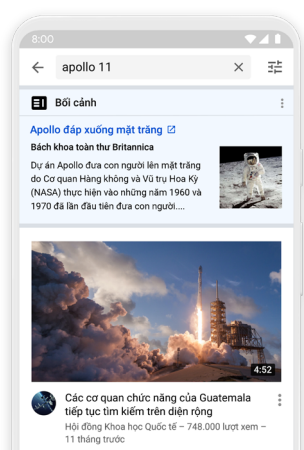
8:00

apollo 11

Bối cảnh

Apollo đáp xuống mặt trăng

Bách khoa toàn thư Britannica

Dự án Apollo đưa con người lên mặt trăng do Cơ quan Hàng không và Vũ trụ Hoa Kỳ (NASA) thực hiện vào những năm 1960 và 1970 đã lần đầu tiên đưa con người....

4:52

Các cơ quan chức năng của Guatemala tiếp tục tìm kiếm trên diện rộng

Hội đồng Khoa học Quốc tế – 748.000 lượt xem – 11 tháng trước